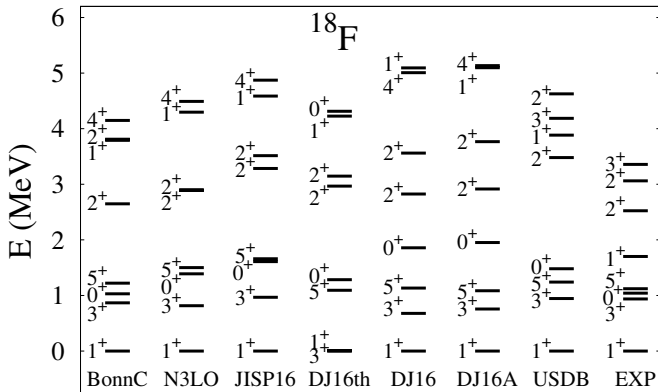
$^{18}$F

E (MeV)

6
5
4
3
2
1
0

BonnC: $4^+$ $2^+$ $1^+$ $2^+$ $5^+$ $0^+$ $3^+$ $1^+$

N3LO: $4^+$ $1^+$ $2^+$ $2^+$ $5^+$ $0^+$ $3^+$ $1^+$

JISP16: $4^+$ $1^+$ $2^+$ $2^+$ $5^+$ $0^+$ $3^+$ $1^+$

DJ16th: $0^+$ $1^+$ $2^+$ $2^+$ $0^+$ $5^+$ $1^+$ $3^+$

DJ16: $1^+$ $4^+$ $2^+$ $2^+$ $0^+$ $5^+$ $3^+$ $1^+$

DJ16A: $4^+$ $1^+$ $2^+$ $2^+$ $0^+$ $5^+$ $3^+$ $1^+$

USDB: $2^+$ $3^+$ $1^+$ $2^+$ $0^+$ $5^+$ $3^+$ $1^+$

EXP: $3^+$ $2^+$ $2^+$ $1^+$ $5^+$ $0^+$ $3^+$ $1^+$

BonnC N3LO JISP16 DJ16th DJ16 DJ16A USDB EXP